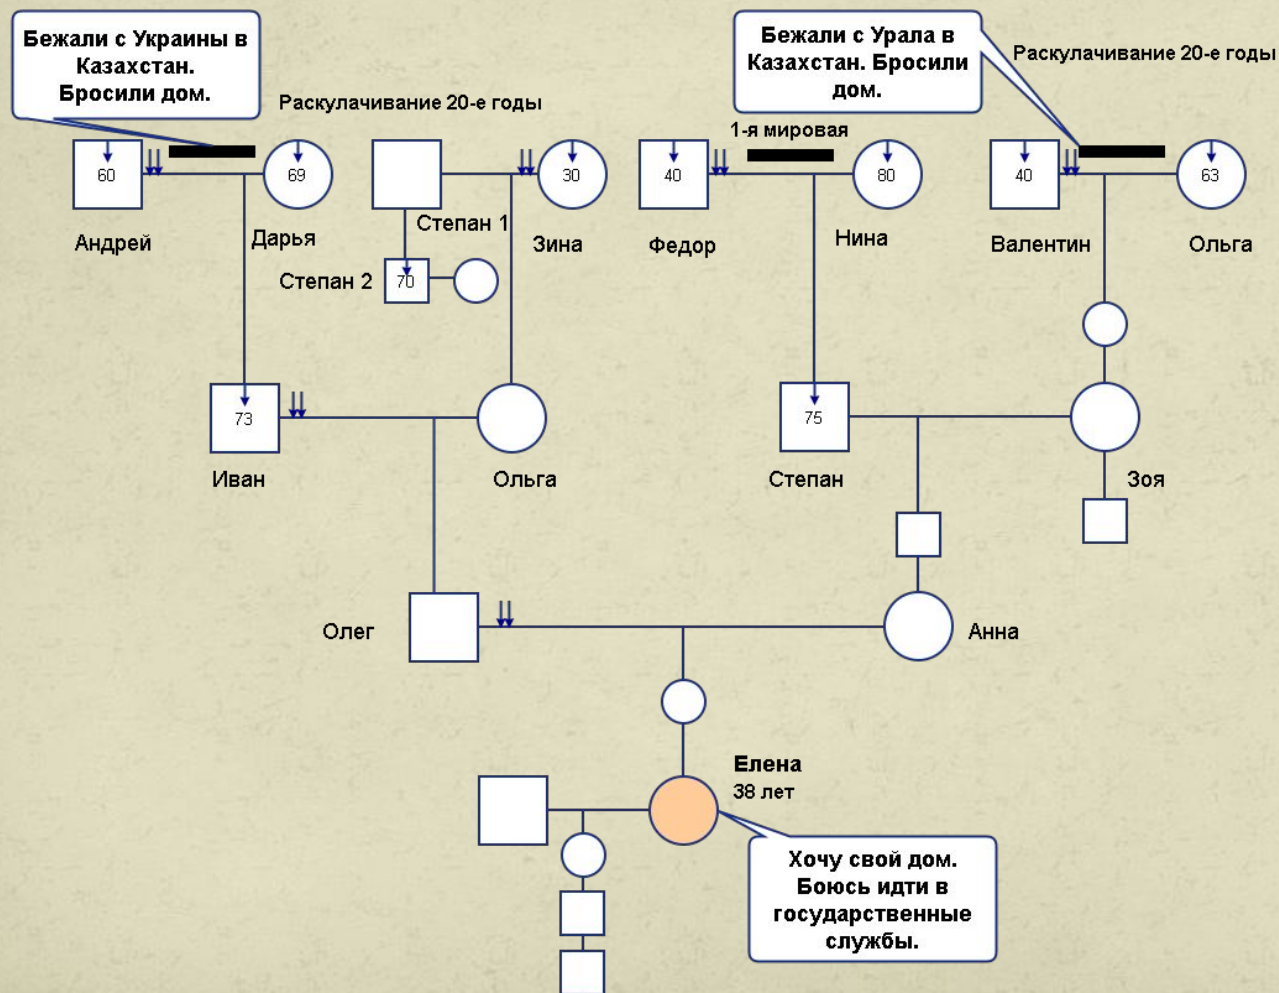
Бежали с Украины в Казахстан. Бросили дом.

Раскулачивание 20-е годы

60

69

Андрей

Дарья

Степан 1

30

Зина

Степан 2

70

Бежали с Урала в Казахстан. Бросили дом.

Раскулачивание 20-е годы

1-я мировая

40

80

Федор

Нина

40

63

Валентин

Ольга

73

Иван

Ольга

75

Степан

Зоя

Олег

Анна

Елена
38 лет

Хочу свой дом. Боюсь идти в государственные службы.